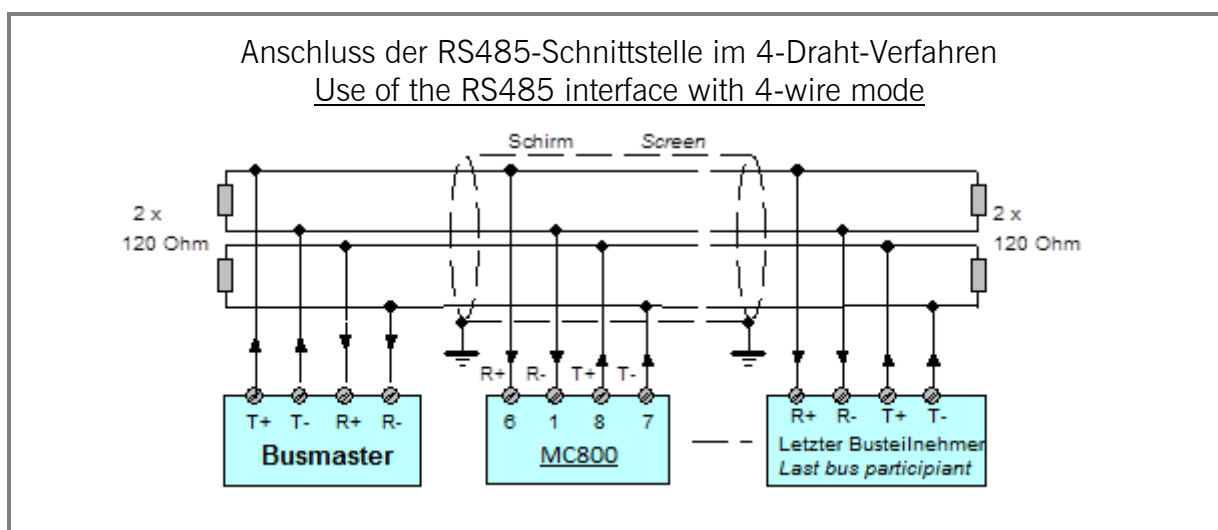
Anschluss der RS485-Schnittstelle im 4-Draht-Verfahren
Use of the RS485 interface with 4-wire mode

Schirm Screen

2 x
120 Ohm

2 x
120 Ohm

R+ R- T+ T-

T+ T- R+ R-
Busmaster

6 1 8 7
MC800

R+ R- T+ T-
Letzter Busteilnehmer
Last bus participiant